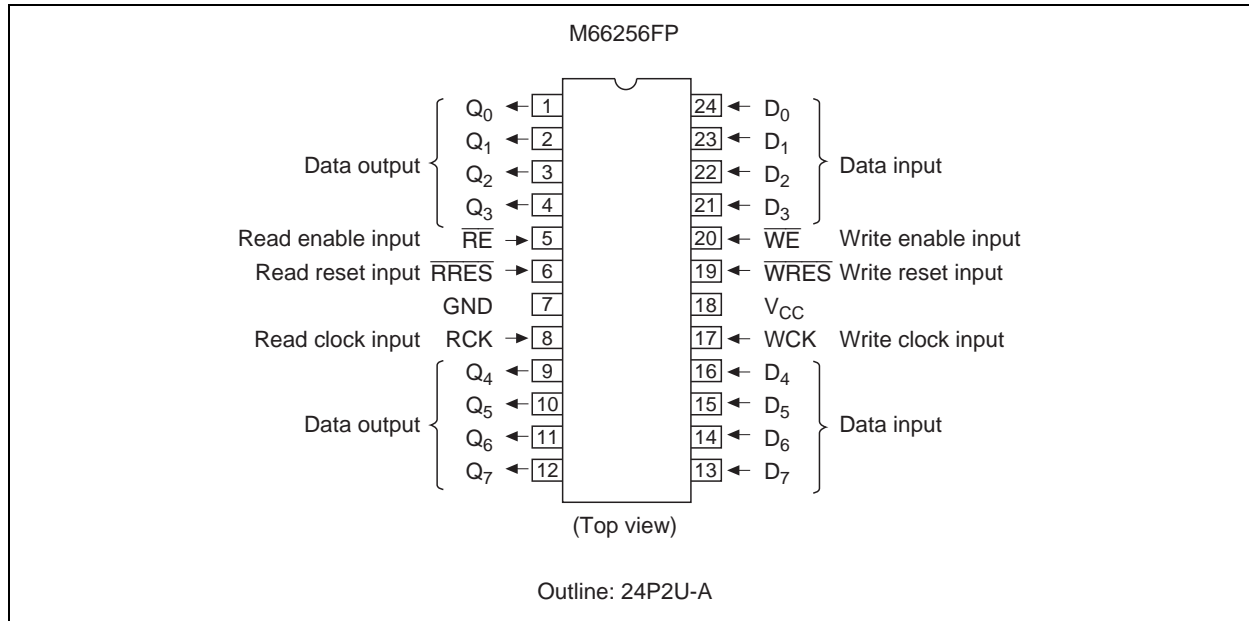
M66256FP

Data output $Q_0$ 1 24 $D_0$ Data input
$Q_1$ 2 23 $D_1$
$Q_2$ 3 22 $D_2$
$Q_3$ 4 21 $D_3$

Read enable input $\overline{RE}$ 5 20 $\overline{WE}$ Write enable input
Read reset input $\overline{RRES}$ 6 19 $\overline{WRES}$ Write reset input
GND 7 18 $V_{CC}$
Read clock input RCK 8 17 WCK Write clock input

Data output $Q_4$ 9 16 $D_4$ Data input
$Q_5$ 10 15 $D_5$
$Q_6$ 11 14 $D_6$
$Q_7$ 12 13 $D_7$

(Top view)

Outline: 24P2U-A